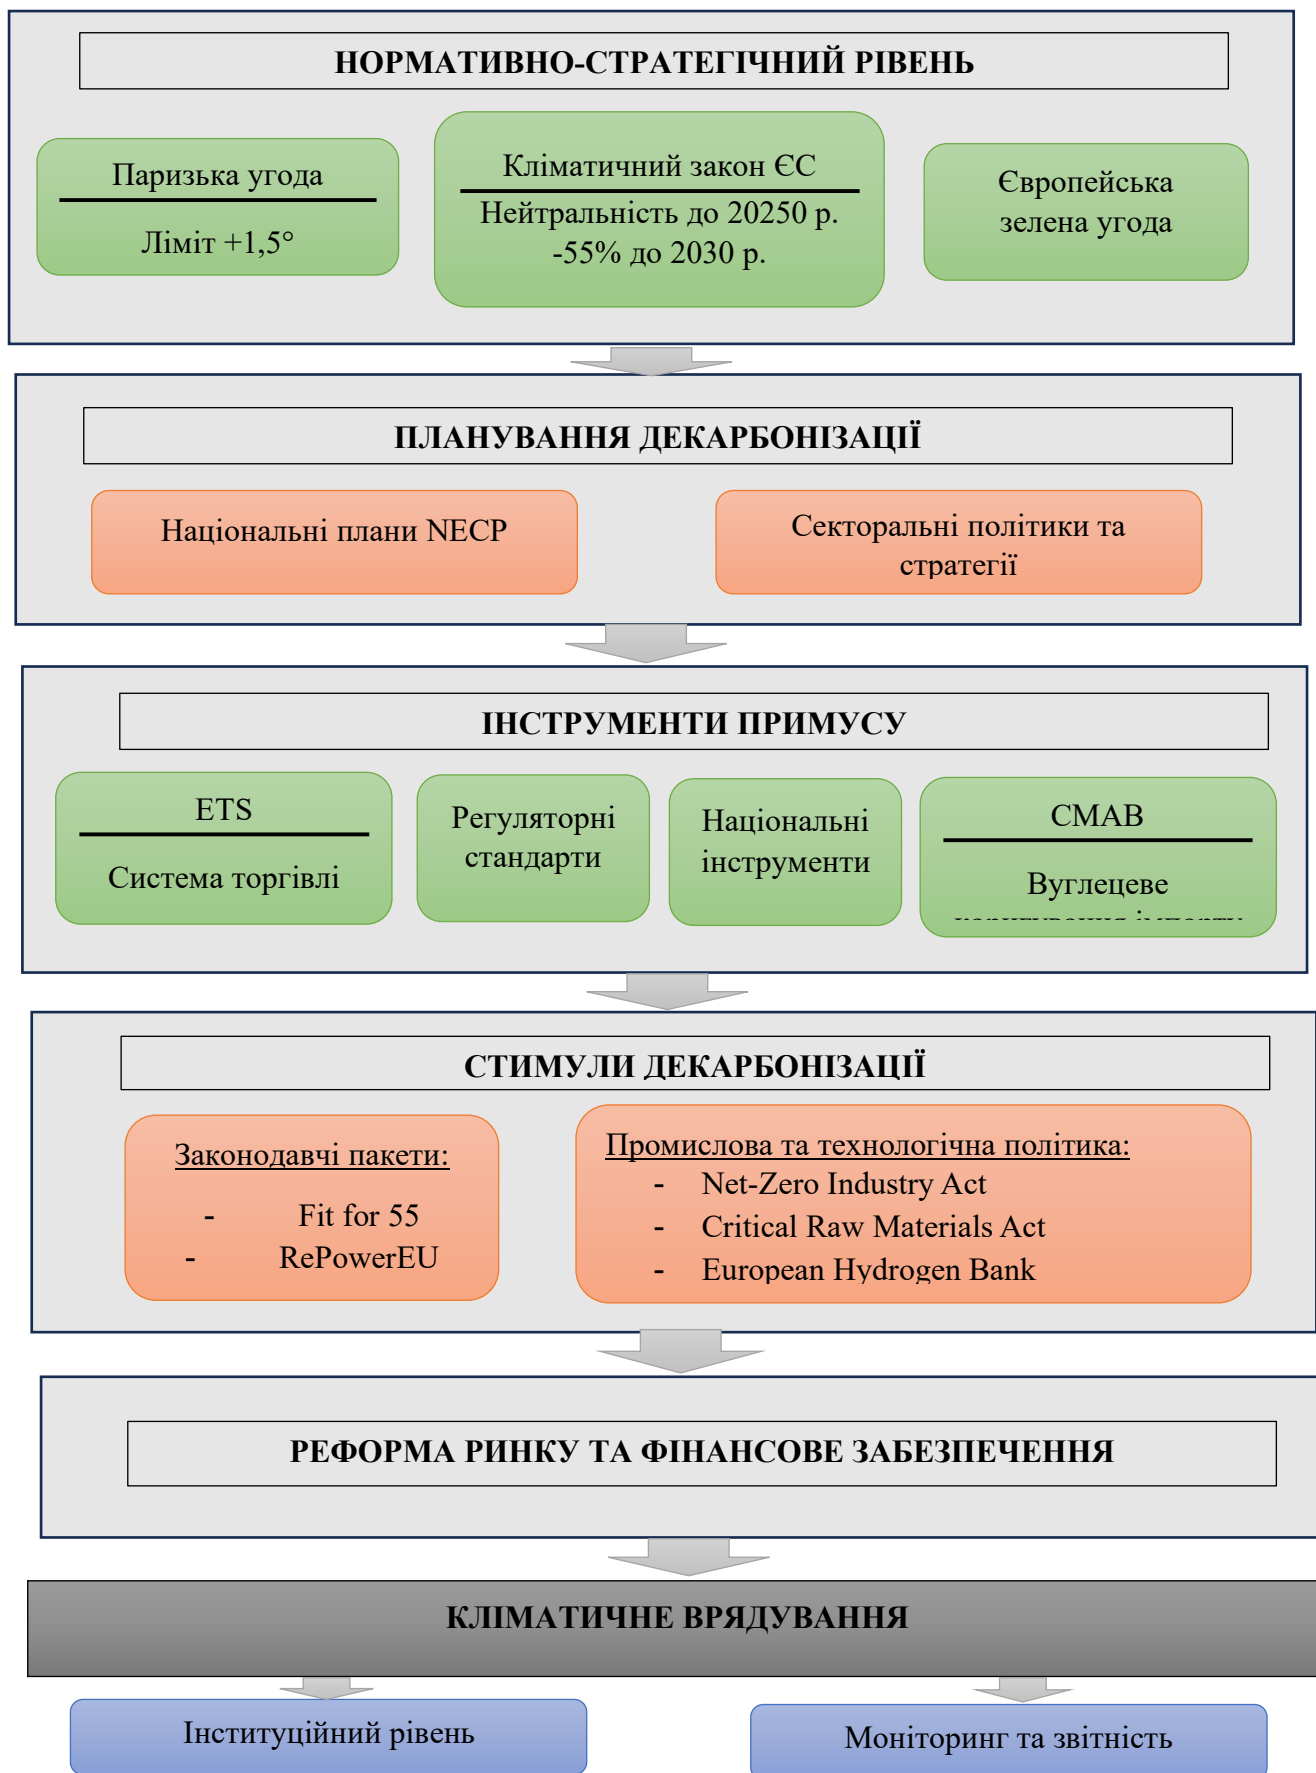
НОРМАТИВНО-СТРАТЕГІЧНИЙ РІВЕНЬ

Паризька угода

Ліміт +1,5°

Кліматичний закон ЄС

Нейтральність до 20250 р.
-55% до 2030 р.

Європейська зелена угода

ПЛАНУВАННЯ ДЕКАРБОНІЗАЦІЇ

Національні плани NECP

Секторальні політики та стратегії

ІНСТРУМЕНТИ ПРИМУСУ

ETS

Система торгівлі

Регуляторні стандарти

Національні інструменти

CMAB

Вуглецеве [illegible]

СТИМУЛИ ДЕКАРБОНІЗАЦІЇ

Законодавчі пакети:
- Fit for 55
- RePowerEU

Промислова та технологічна політика:
- Net-Zero Industry Act
- Critical Raw Materials Act
- European Hydrogen Bank

РЕФОРМА РИНКУ ТА ФІНАНСОВЕ ЗАБЕЗПЕЧЕННЯ

КЛІМАТИЧНЕ ВРЯДУВАННЯ

Інституційний рівень

Моніторинг та звітність